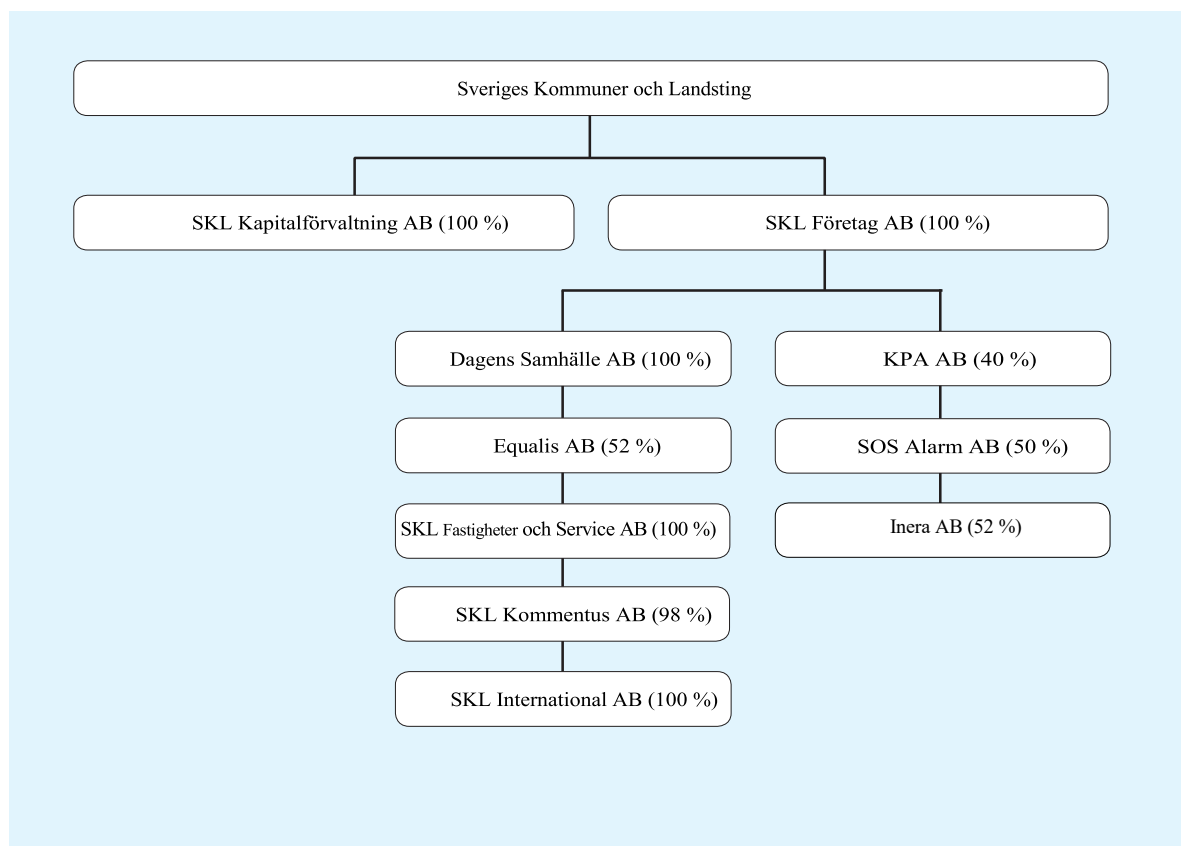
Sveriges Kommuner och Landsting

SKL Kapitalförvaltning AB (100 %)

SKL Företag AB (100 %)

Dagens Samhälle AB (100 %)

Equalis AB (52 %)

SKL Fastigheter och Service AB (100 %)

SKL Kommentus AB (98 %)

SKL International AB (100 %)

KPA AB (40 %)

SOS Alarm AB (50 %)

Inera AB (52 %)